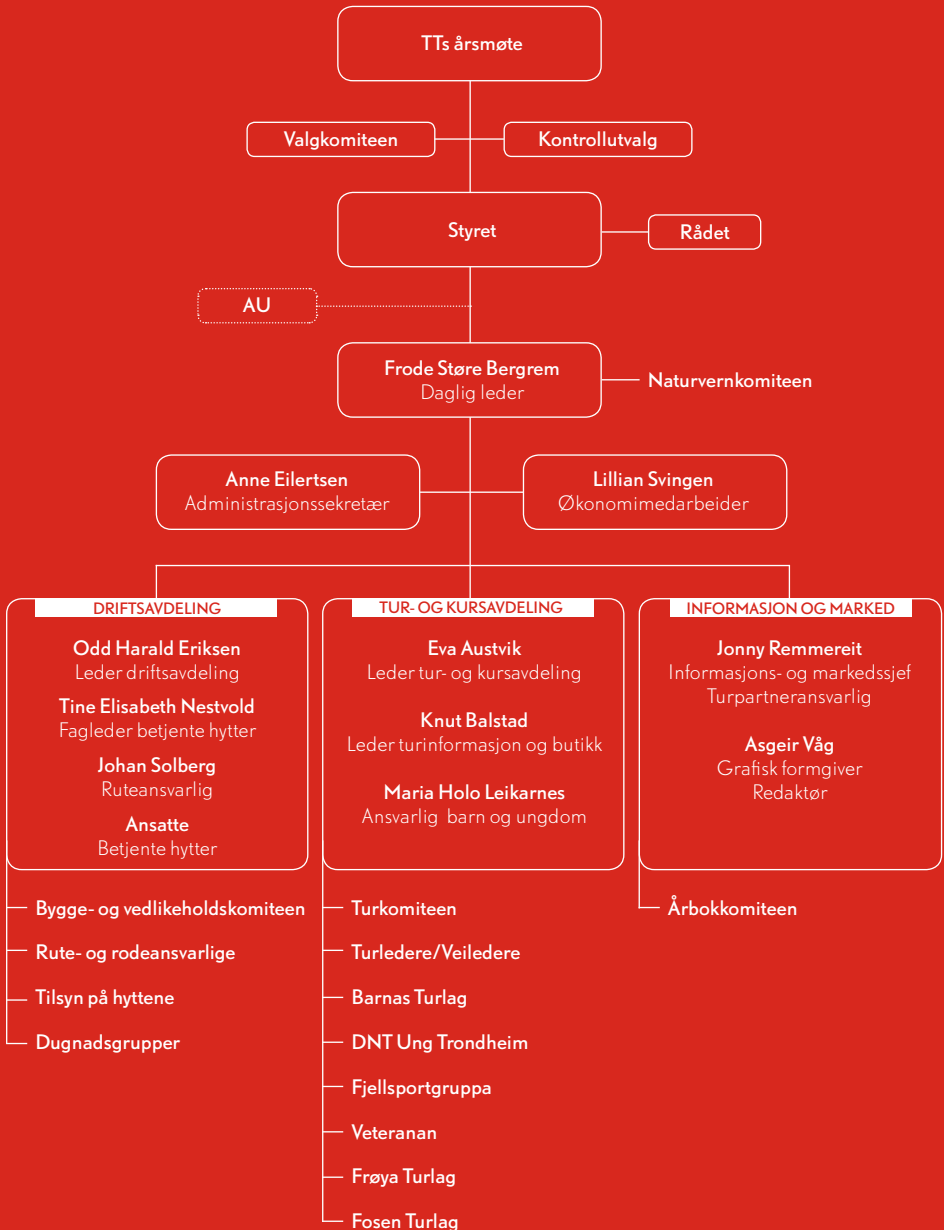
TTs årsmøte

Valgkomiteen

Kontrollutvalg

Styret

Rådet

AU

Frode Støre Bergrem
Daglig leder

Naturvernkomiteen

Anne Eilertsen
Administrasjonssekretær

Lillian Svingen
Økonomimedarbeider

DRIFTSAVDELING

Odd Harald Eriksen
Leder driftsavdeling

Tine Elisabeth Nestvold
Fagleder betjente hytter

Johan Solberg
Ruteansvarlig

Ansatte
Betjente hytter

Bygge- og vedlikeholdskomiteen

Rute- og rodeansvarlige

Tilsyn på hyttene

Dugnadsgrupper

TUR- OG KURSAVDELING

Eva Austvik
Leder tur- og kursavdeling

Knut Balstad
Leder turinformasjon og butikk

Maria Holo Leikarnes
Ansvarlig barn og ungdom

Turkomiteen

Turledere/Veiledere

Barnas Turlag

DNT Ung Trondheim

Fjellsportgruppa

Veteranan

Frøya Turlag

Fosen Turlag

INFORMASJON OG MARKED

Jonny Remmereit
Informasjons- og markedssjef
Turpartneransvarlig

Asgeir Våg
Grafisk formgiver
Redaktør

Årbokkomiteen